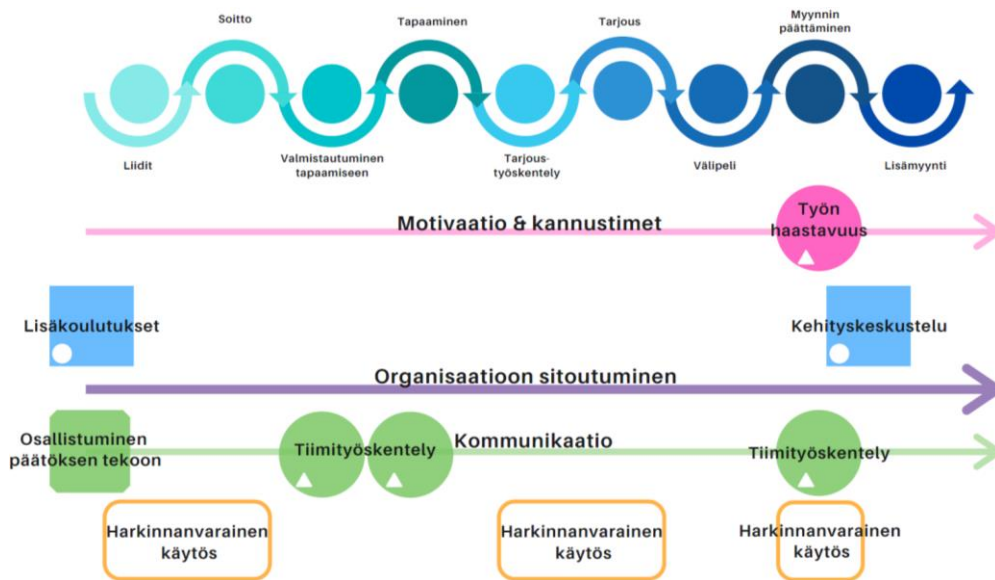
Soitto

Tapaaminen

Tarjous

Myynnin päättäminen

Liidit

Valmistautuminen tapaamiseen

Tarjoustyöskentely

Välipeli

Lisämyynti

Motivaatio & kannustimet

Työn haastavuus

Lisäkoulutukset

Kehityskeskustelu

Organisaatioon sitoutuminen

Osallistuminen päätöksen tekoon

Tiimityöskentely

Kommunikaatio

Tiimityöskentely

Harkinnanvarainen käytös

Harkinnanvarainen käytös

Harkinnanvarainen käytös